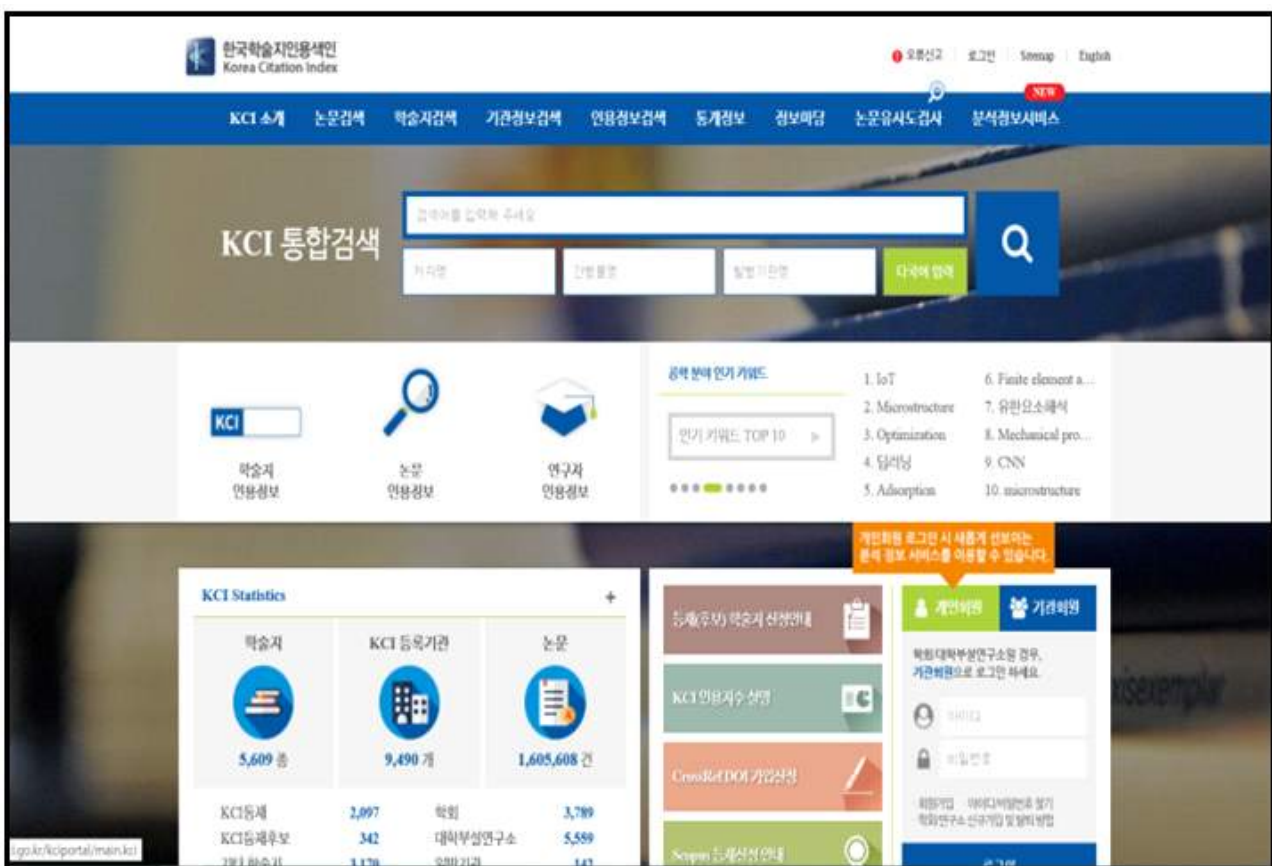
한국학술지인용색인
Korea Citation Index

오류신고 로그인 Sitemap English

KCI 소개 논문검색 학술지검색 기관정보검색 인용정보검색 통계정보 정보마당 논문유사도검사 NEW 분석정보서비스

KCI 통합검색

검색어를 입력해 주세요

저자명 간행물명 발행기관명 다국어 입력

KCI
학술지 인용정보

논문 인용정보

연구자 인용정보

공학 분야 인기 키워드

인기 키워드 TOP 10

1. IoT
2. Microstructure
3. Optimization
4. 딥러닝
5. Adsorption
6. Finite element a...
7. 유한요소해석
8. Mechanical pro...
9. CNN
10. microstructure

개인회원 로그인 시 새롭게 선보이는 분석 정보 서비스를 이용할 수 있습니다.

KCI Statistics +

학술지
5,609 종

KCI 등록기관
9,490 개

논문
1,605,608 건

KCI등재 2,097
KCI등재후보 342
학회 3,789
대학부설연구소 5,559

등재(후보) 학술지 신청안내

KCI 인용지수 설명

CrossRef DOI 가입신청

Scopus 등재신청안내

개인회원 기관회원

학회/대학부설연구소등 경우, 기관회원으로 로그인 하세요.

아이디
비밀번호

회원가입 아이디/비밀번호 찾기
학회/연구소 신규가입 및 발급 방법

로그인

.go.kr/kciportal/main.kci